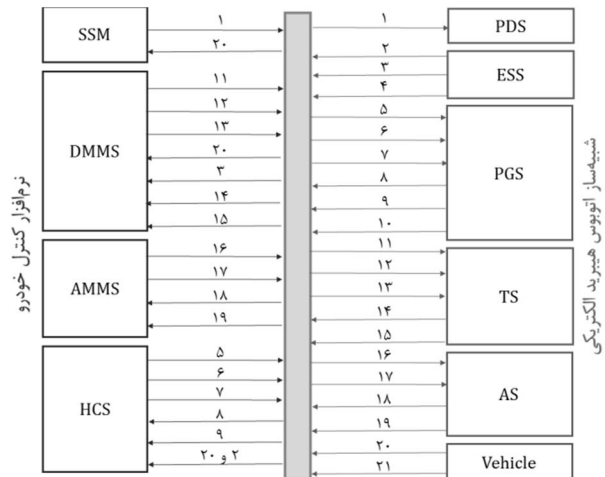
نرم‌افزار کنترل خودرو

SSM
۱
۲۰

DMMS
۱۱
۱۲
۱۳
۲۰
۳
۱۴
۱۵

AMMS
۱۶
۱۷
۱۸
۱۹

HCS
۵
۶
۷
۸
۹
۲ و ۲۰

۱
PDS
۲
ESS
۳
۴
۵
۶
۷
۸
PGS
۹
۱۰
۱۱
۱۲
۱۳
TS
۱۴
۱۵
۱۶
۱۷
AS
۱۸
۱۹
۲۰
Vehicle
۲۱

شبیه‌ساز اتوبوس هیبرید الکتریکی